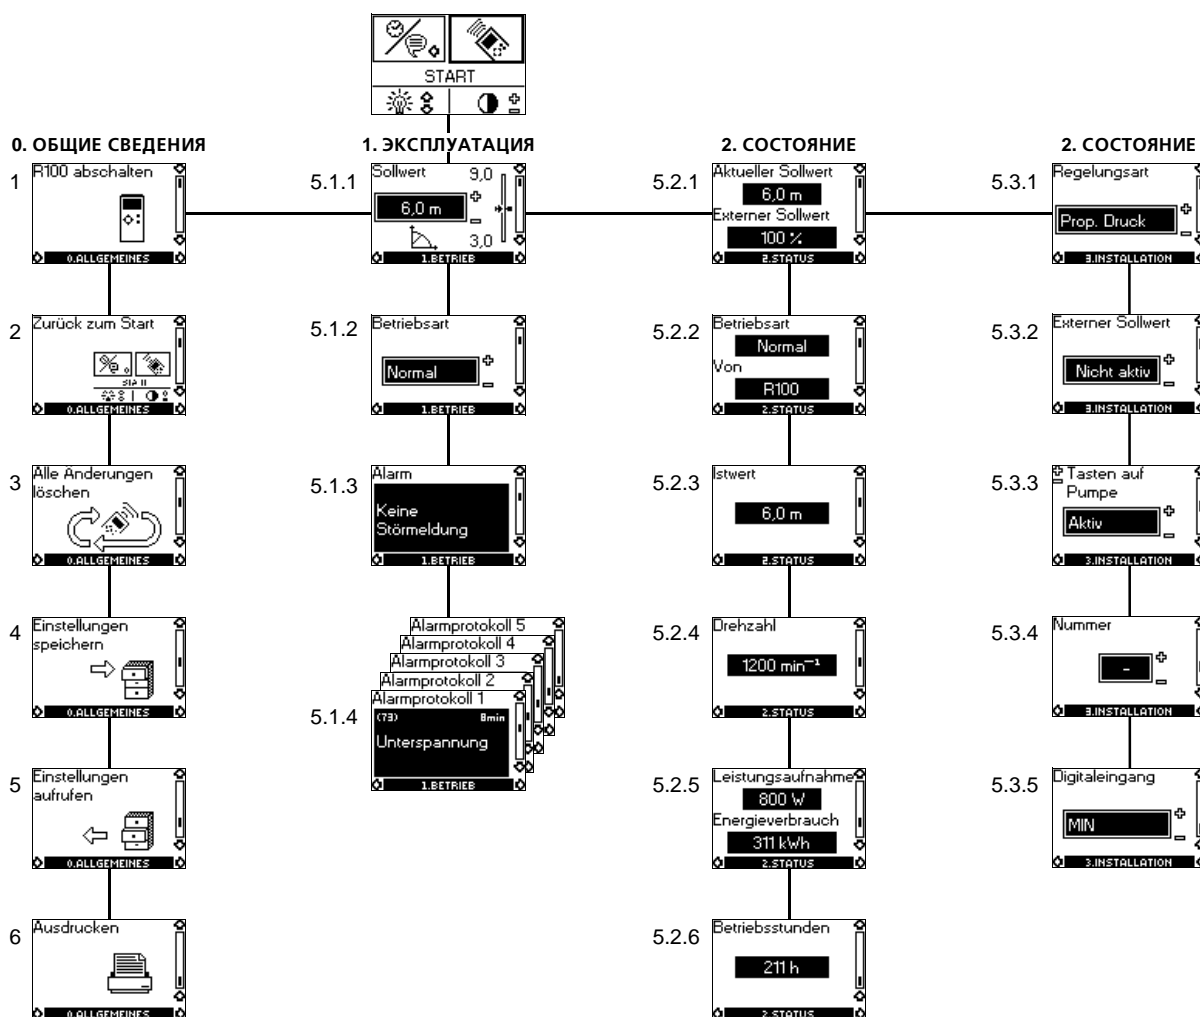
START

0. ОБЩИЕ СВЕДЕНИЯ

1 R100 abschalten
0.ALLGEMEINES

2 Zurück zum Start
START
0.ALLGEMEINES

3 Alle Anderungen löschen
0.ALLGEMEINES

4 Einstellungen speichern
0.ALLGEMEINES

5 Einstellungen aufrufen
0.ALLGEMEINES

6 Ausdrucken
0.ALLGEMEINES

1. ЭКСПЛУАТАЦИЯ

5.1.1 Sollwert 9,0 6,0 m 3,0
1.BETRIEB

5.1.2 Betriebsart Normal
1.BETRIEB

5.1.3 Alarm Keine Störmeldung
1.BETRIEB

5.1.4 Alarmprotokoll 5 Alarmprotokoll 4 Alarmprotokoll 3 Alarmprotokoll 2 Alarmprotokoll 1 (73) 8min Unterspannung
1.BETRIEB

2. СОСТОЯНИЕ

5.2.1 Aktueller Sollwert 6,0 m Externer Sollwert 100 %
2.STATUS

5.2.2 Betriebsart Normal Von R100
2.STATUS

5.2.3 Istwert 6,0 m
2.STATUS

5.2.4 Drehzahl 1200 min$^{-1}$
2.STATUS

5.2.5 Leistungsaufnahme 800 W Energieverbrauch 311 kWh
2.STATUS

5.2.6 Betriebsstunden 211 h
2.STATUS

2. СОСТОЯНИЕ

5.3.1 Regelungsart Prop. Druck
3.INSTALLATION

5.3.2 Externer Sollwert Nicht aktiv
3.INSTALLATION

5.3.3 Tasten auf Pumpe Aktiv
3.INSTALLATION

5.3.4 Nummer -
3.INSTALLATION

5.3.5 Digitaleingang MIN
3.INSTALLATION